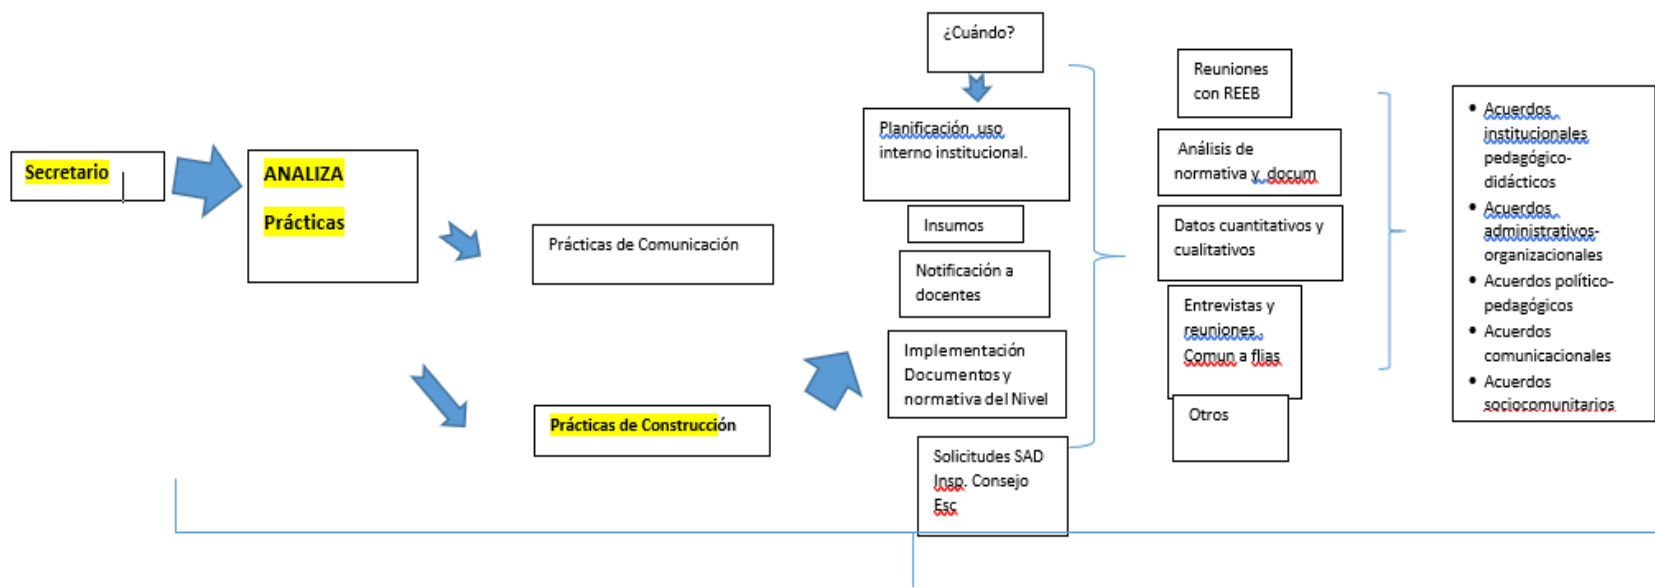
Secretario

ANALIZA

Prácticas

Prácticas de Comunicación

Prácticas de Construcción

¿Cuándo?

Planificación uso interno institucional.

Insumos

Notificación a docentes

Implementación Documentos y normativa del Nivel

Solicitudes SAD Insp. Consejo Esc

Reuniones con REEB

Análisis de normativa y docum

Datos cuantitativos y cualitativos

Entrevistas y reuniones Comun a flias

Otros

• Acuerdos institucionales pedagógico-didácticos
• Acuerdos administrativos-organizacionales
• Acuerdos político-pedagógicos
• Acuerdos comunicacionales
• Acuerdos sociocomunitarios